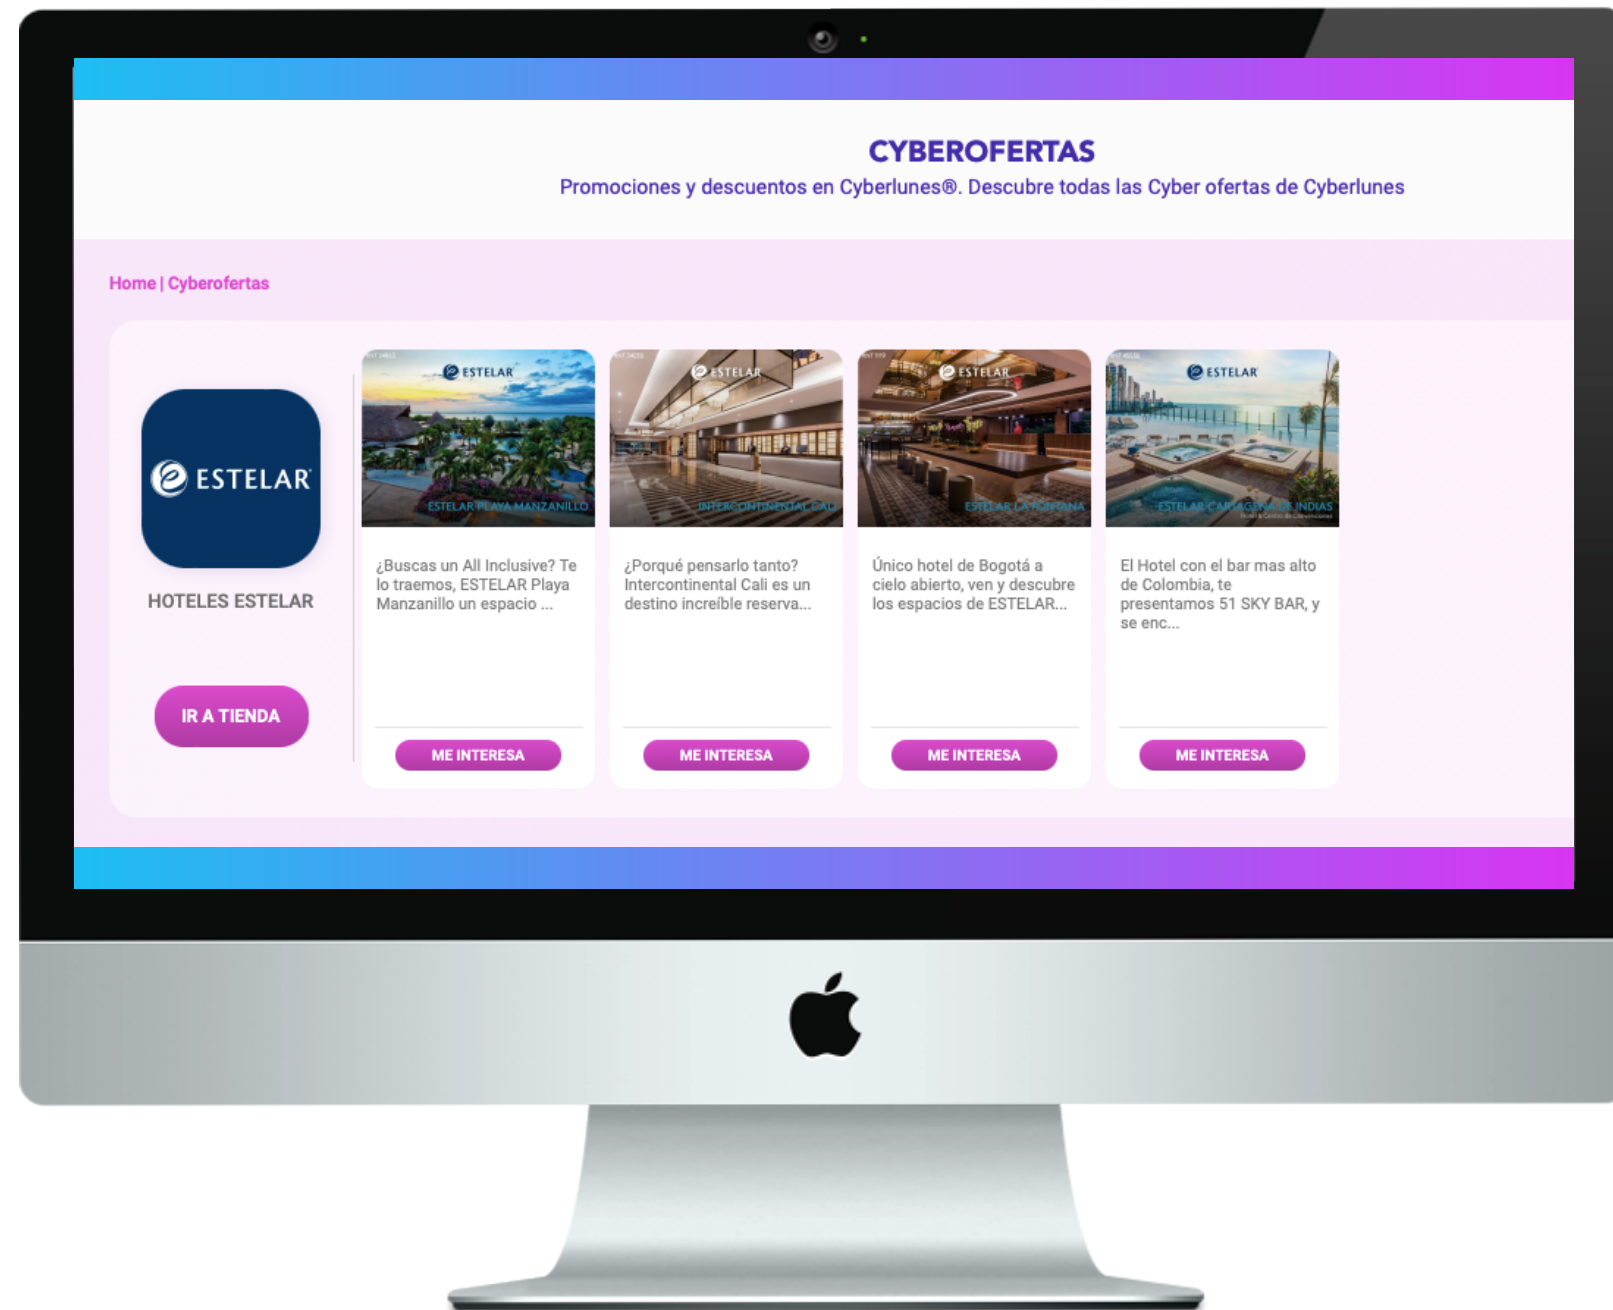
CYBEROFERTAS

Promociones y descuentos en Cyberlunes®. Descubre todas las Cyber ofertas de Cyberlunes

Home | Cyberofertas

ESTELAR

HOTELES ESTELAR

IR A TIENDA

ESTELAR
ESTELAR PLAYA MANZANILLO

¿Buscas un All Inclusive? Te lo traemos, ESTELAR Playa Manzanillo un espacio ...

ME INTERESA

ESTELAR
INTERCONTINENTAL CALI

¿Porqué pensarlo tanto? Intercontinental Cali es un destino increíble reserva...

ME INTERESA

ESTELAR
ESTELAR LA FONTANA

Único hotel de Bogotá a cielo abierto, ven y descubre los espacios de ESTELAR...

ME INTERESA

ESTELAR
ESTELAR CARTAGENA DE INDIAS

El Hotel con el bar mas alto de Colombia, te presentamos 51 SKY BAR, y se enc...

ME INTERESA